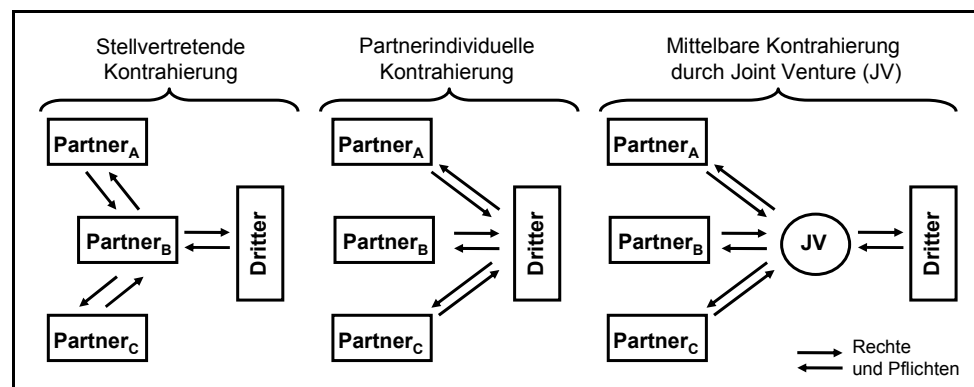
Stellvertretende Kontrahierung

Partner$_A$

Partner$_B$

Dritter

Partner$_C$

Partnerindividuelle Kontrahierung

Partner$_A$

Partner$_B$

Dritter

Partner$_C$

Mittelbare Kontrahierung durch Joint Venture (JV)

Partner$_A$

Partner$_B$

JV

Dritter

Partner$_C$

Rechte und Pflichten